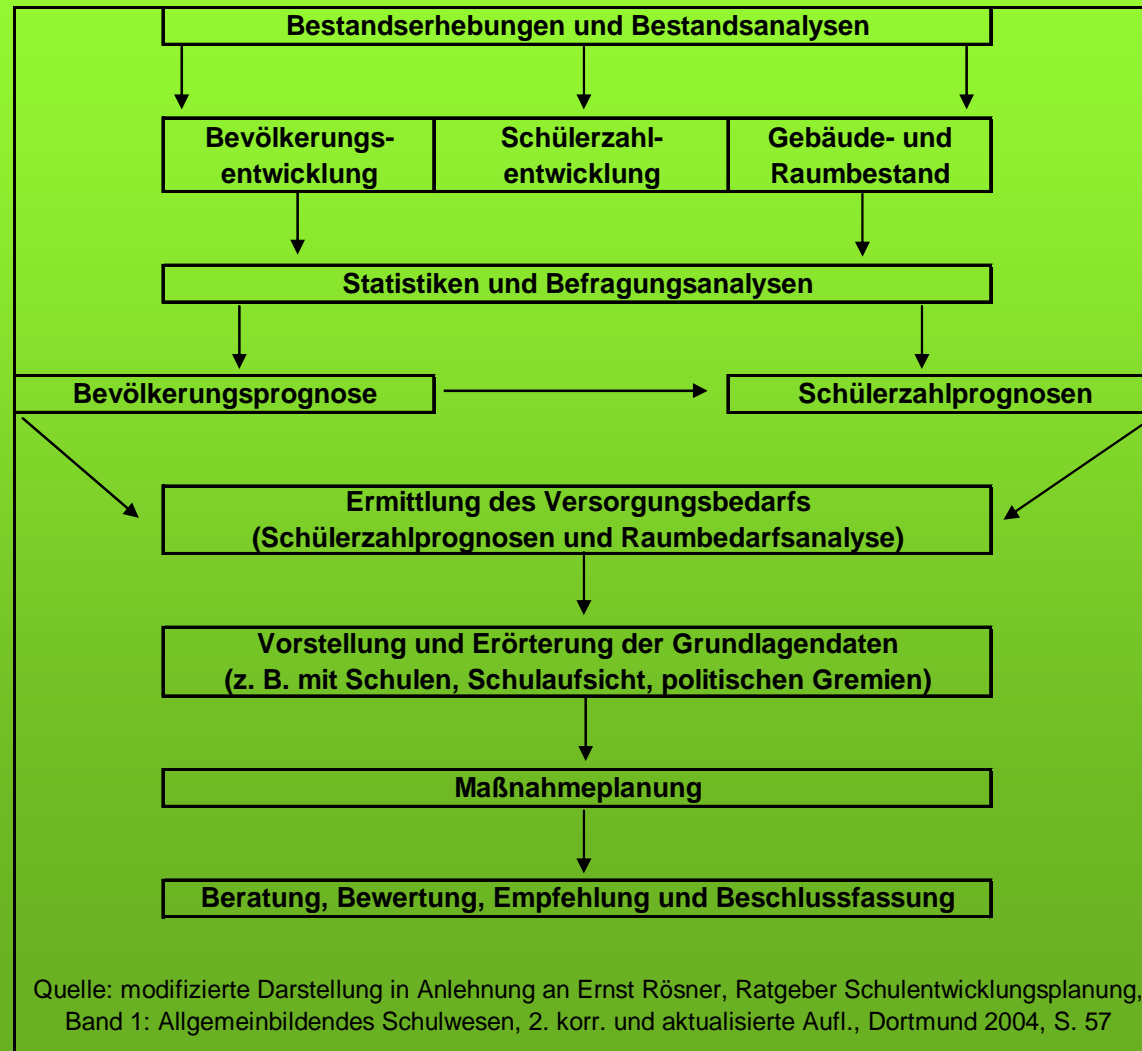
Bestandserhebungen und Bestandsanalysen

Bevölkerungsentwicklung

Schülerzahlentwicklung

Gebäude- und Raumbestand

Statistiken und Befragungsanalysen

Bevölkerungsprognose

Schülerzahlprognosen

Ermittlung des Versorgungsbedarfs (Schülerzahlprognosen und Raumbedarfsanalyse)

Vorstellung und Erörterung der Grundlagendaten (z. B. mit Schulen, Schulaufsicht, politischen Gremien)

Maßnahmeplanung

Beratung, Bewertung, Empfehlung und Beschlussfassung

Quelle: modifizierte Darstellung in Anlehnung an Ernst Rösner, Ratgeber Schulentwicklungsplanung, Band 1: Allgemeinbildendes Schulwesen, 2. korr. und aktualisierte Aufl., Dortmund 2004, S. 57